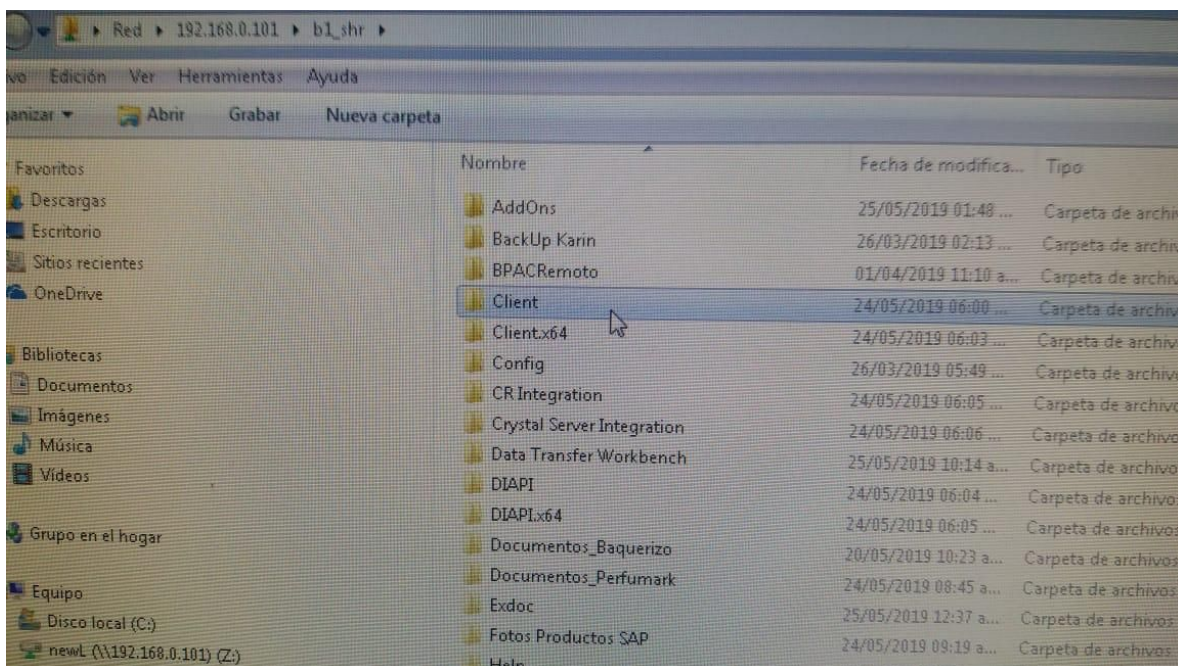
Red ▸ 192.168.0.101 ▸ b1_shr ▸

ivo Edición Ver Herramientas Ayuda

ganizar ▾ Abrir Grabar Nueva carpeta

Favoritos
Descargas
Escritorio
Sitios recientes
OneDrive

Bibliotecas
Documentos
Imágenes
Música
Vídeos

Grupo en el hogar

Equipo
Disco local (C:)
newL (\\192.168.0.101) (Z:)

| Nombre | Fecha de modifica... | Tipo |
|---|---|---|
| AddOns | 25/05/2019 01:48 ... | Carpeta de archi |
| BackUp Karin | 26/03/2019 02:13 ... | Carpeta de archi |
| BPACRemoto | 01/04/2019 11:10 a... | Carpeta de archi |
| Client | 24/05/2019 06:00 ... | Carpeta de archiv |
| Client.x64 | 24/05/2019 06:03 ... | Carpeta de archiv |
| Config | 26/03/2019 05:49 ... | Carpeta de archiv |
| CR Integration | 24/05/2019 06:05 ... | Carpeta de archivo |
| Crystal Server Integration | 24/05/2019 06:06 ... | Carpeta de archivo |
| Data Transfer Workbench | 25/05/2019 10:14 a... | Carpeta de archivo |
| DIAPI | 24/05/2019 06:04 ... | Carpeta de archivo |
| DIAPI.x64 | 24/05/2019 06:05 ... | Carpeta de archivos |
| Documentos_Baquerizo | 20/05/2019 10:23 a... | Carpeta de archivos |
| Documentos_Perfumark | 24/05/2019 08:45 a... | Carpeta de archivos |
| Exdoc | 25/05/2019 12:37 a... | Carpeta de archivos |
| Fotos Productos SAP | 24/05/2019 09:19 a... | Carpeta de archivos |
| Help | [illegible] | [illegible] |